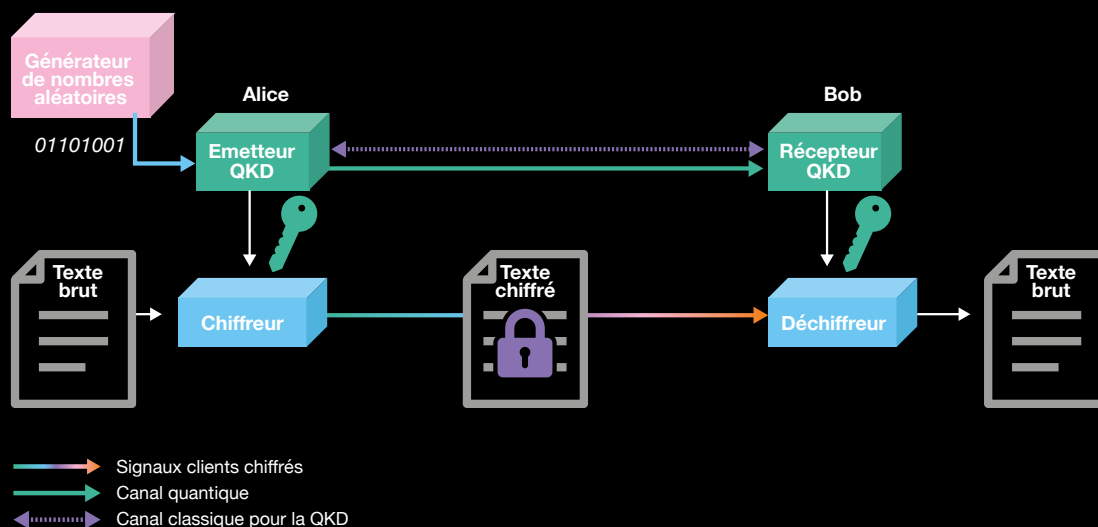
Générateur de nombres aléatoires

01101001

Alice

Emetteur QKD

Bob

Récepteur QKD

Texte brut

Chiffreur

Texte chiffré

Déchiffreur

Texte brut

Signaux clients chiffrés

Canal quantique

Canal classique pour la QKD